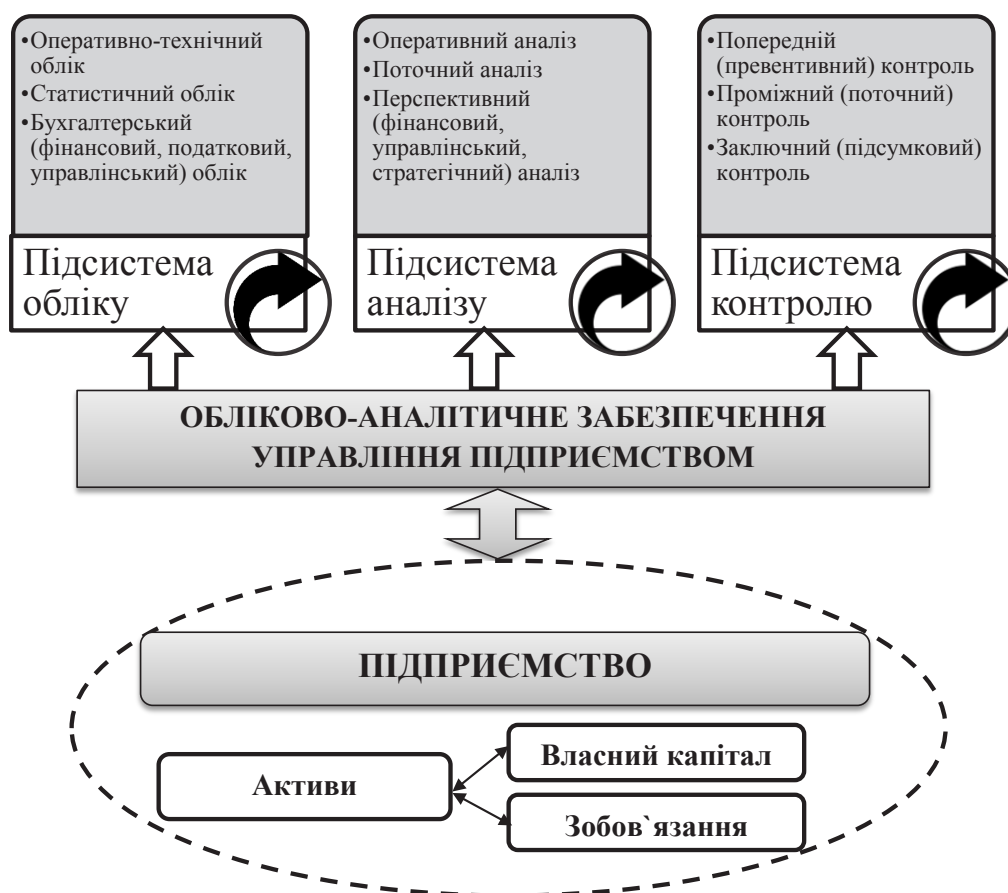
•Оперативно-технічний облік
•Статистичний облік
•Бухгалтерський (фінансовий, податковий, управлінський) облік

Підсистема обліку

•Оперативний аналіз
•Поточний аналіз
•Перспективний (фінансовий, управлінський, стратегічний) аналіз

Підсистема аналізу

•Попередній (превентивний) контроль
•Проміжний (поточний) контроль
•Заключний (підсумковий) контроль

Підсистема контролю

ОБЛІКОВО-АНАЛІТИЧНЕ ЗАБЕЗПЕЧЕННЯ УПРАВЛІННЯ ПІДПРИЄМСТВОМ

ПІДПРИЄМСТВО

Активи

Власний капітал

Зобов`язання